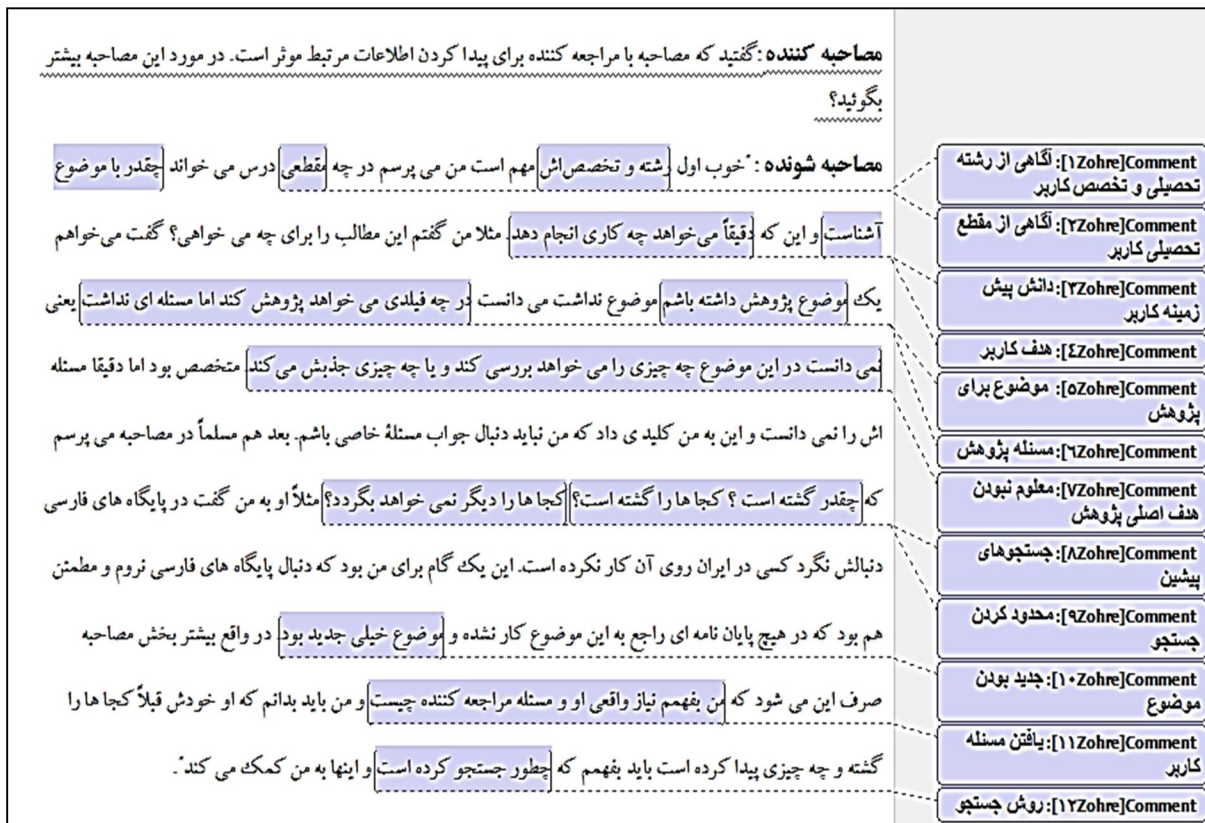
مصاحبه کننده: گفتید که مصاحبه با مراجعه کننده برای پیدا کردن اطلاعات مرتبط موثر است. در مورد این مصاحبه بیشتر بگوئید؟

مصاحبه شونده: "خوب اول رشته و تخصص‌اش مهم است من می پرسم در چه مقطعی درس می خواند چقدر با موضوع آشناست و این که دقیقاً می‌خواهد چه کاری انجام دهد. مثلا من گفتم این مطالب را برای چه می خواهی؟ گفت می‌خواهم یک موضوع پژوهش داشته باشم موضوع نداشت می دانست در چه فیلدی می خواهد پژوهش کند اما مسئله ای نداشت یعنی نمی دانست در این موضوع چه چیزی را می خواهد بررسی کند و یا چه چیزی جذبش می کند متخصص بود اما دقیقا مسئله اش را نمی دانست و این به من کلید ی داد که من نباید دنبال جواب مسئلهٔ خاصی باشم. بعد هم مسلماً در مصاحبه می پرسم که چقدر گشته است ؟ کجا ها را گشته است؟ کجا ها را دیگر نمی خواهد بگردد؟ مثلاً او به من گفت در پایگاه های فارسی دنبالش نگرد کسی در ایران روی آن کار نکرده است. این یک گام برای من بود که دنبال پایگاه های فارسی نروم و مطمئن هم بود که در هیچ پایان نامه ای راجع به این موضوع کار نشده و موضوع خیلی جدید بود در واقع بیشتر بخش مصاحبه صرف این می شود که من بفهمم نیاز واقعی او و مسئله مراجعه کننده چیست و من باید بدانم که او خودش قبلاً کجا ها را گشته و چه چیزی پیدا کرده است باید بفهمم که چطور جستجو کرده است و اینها به من کمک می کند".

Comment [Zohre۱]: آگاهی از رشته تحصیلی و تخصص کاربر
Comment [Zohre۲]: آگاهی از مقطع تحصیلی کاربر
Comment [Zohre۳]: دانش پیش زمینه کاربر
Comment [Zohre۴]: هدف کاربر
Comment [Zohre۵]: موضوع برای پژوهش
Comment [Zohre۶]: مسئله پژوهش
Comment [Zohre۷]: معلوم نبودن هدف اصلی پژوهش
Comment [Zohre۸]: جستجوهای پیشین
Comment [Zohre۹]: محدود کردن جستجو
Comment [Zohre۱۰]: جدید بودن موضوع
Comment [Zohre۱۱]: یافتن مسئله کاربر
Comment [Zohre۱۲]: روش جستجو